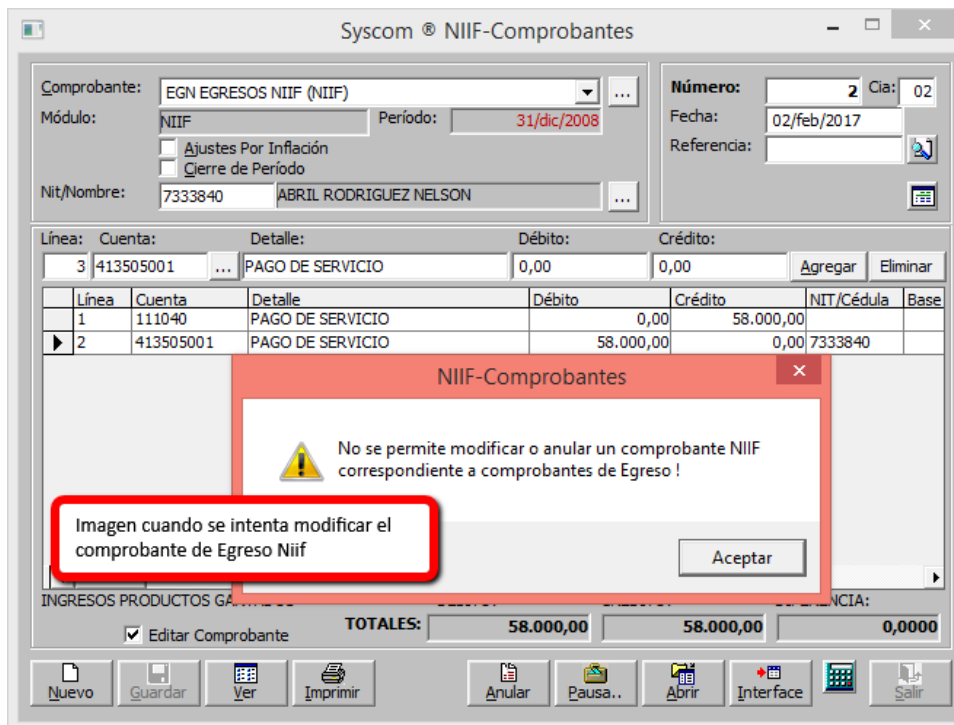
Syscom ® NIIF-Comprobantes

Comprobante: EGN EGRESOS NIIF (NIIF) ...
Módulo: NIIF Período: 31/dic/2008
Ajustes Por Inflación
Cierre de Período
Nit/Nombre: 7333840 ABRIL RODRIGUEZ NELSON ...

Número: 2 Cia: 02
Fecha: 02/feb/2017
Referencia:

Línea: Cuenta: Detalle: Débito: Crédito:
3 413505001 ... PAGO DE SERVICIO 0,00 0,00 Agregar Eliminar

| Línea | Cuenta | Detalle | Débito | Crédito | NIT/Cédula | Base |
|---|---|---|---|---|---|---|
| 1 | 111040 | PAGO DE SERVICIO | 0,00 | 58.000,00 | | |
| 2 | 413505001 | PAGO DE SERVICIO | 58.000,00 | 0,00 | 7333840 | |

NIIF-Comprobantes

No se permite modificar o anular un comprobante NIIF correspondiente a comprobantes de Egreso !

Aceptar

Imagen cuando se intenta modificar el comprobante de Egreso Niif

INGRESOS PRODUCTOS GA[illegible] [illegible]ENCIA:
Editar Comprobante
TOTALES: 58.000,00 58.000,00 0,0000

Nuevo Guardar Ver Imprimir Anular Pausa.. Abrir Interface Salir